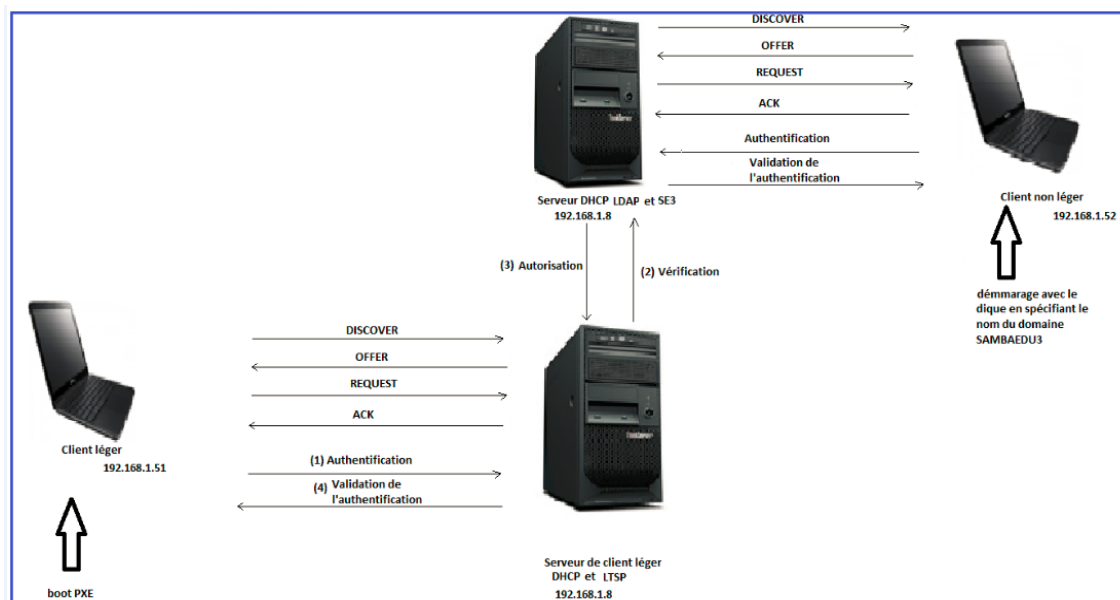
DISCOVER
OFFER
REQUEST
ACK
Authentification
Validation de l'authentification

Serveur DHCP LDAP et SE3
192.168.1.8

Client non léger
192.168.1.52

démmarage avec le dique en spécifiant le nom du domaine SAMBAEDU3

(3) Autorisation
(2) Vérification

DISCOVER
OFFER
REQUEST
ACK
(1) Authentification
(4) Validation de l'authentification

Client léger
192.168.1.51

boot PXE

Serveur de client léger
DHCP et LTSP
192.168.1.8